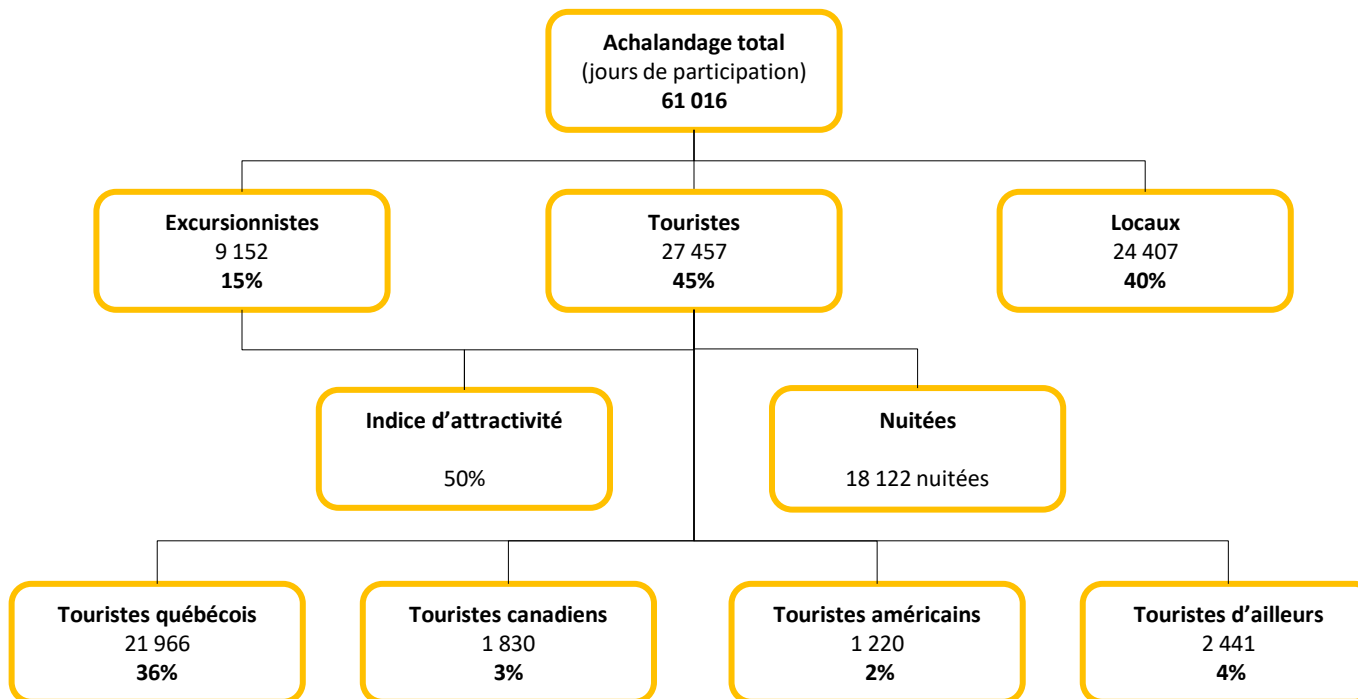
**Achalandage total**
(jours de participation)
**61 016**

**Excursionnistes**
9 152
**15%**

**Touristes**
27 457
**45%**

**Locaux**
24 407
**40%**

**Indice d’attractivité**
50%

**Nuitées**
18 122 nuitées

**Touristes québécois**
21 966
**36%**

**Touristes canadiens**
1 830
**3%**

**Touristes américains**
1 220
**2%**

**Touristes d’ailleurs**
2 441
**4%**